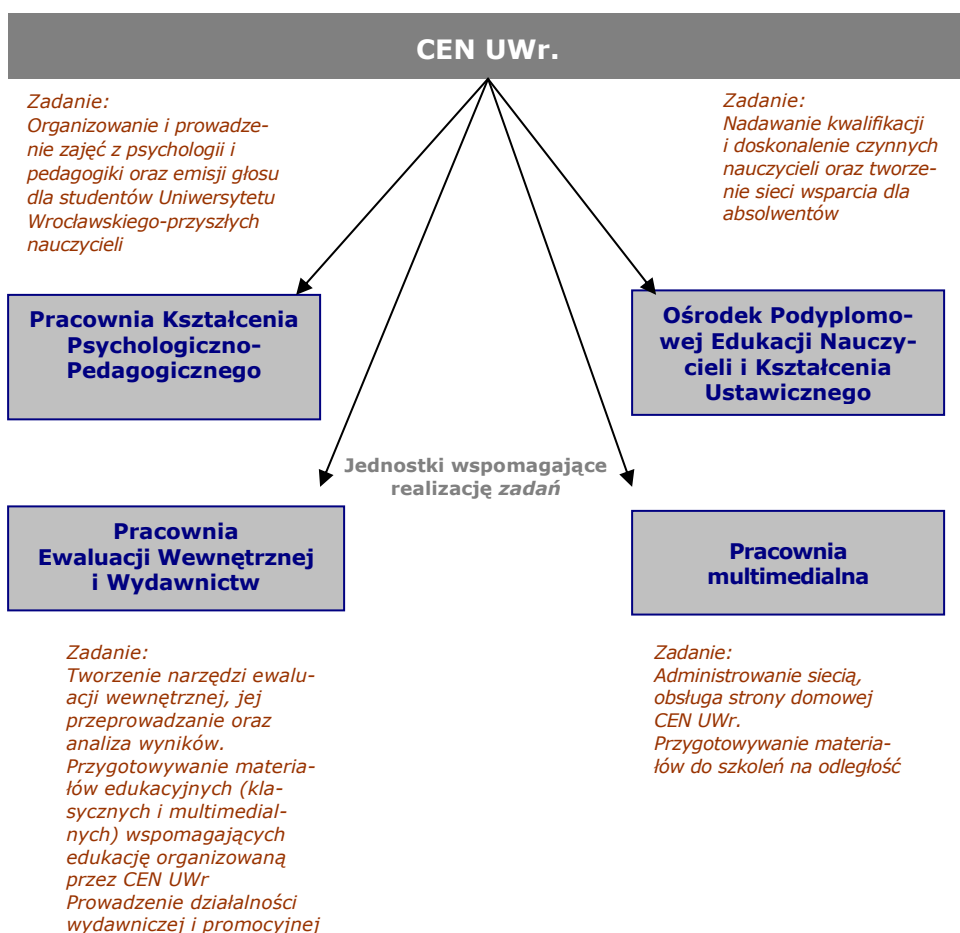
CEN UWr.

Zadanie:
Organizowanie i prowadzenie zajęć z psychologii i pedagogiki oraz emisji głosu dla studentów Uniwersytetu Wrocławskiego-przyszłych nauczycieli

Zadanie:
Nadawanie kwalifikacji i doskonalenie czynnych nauczycieli oraz tworzenie sieci wsparcia dla absolwentów

Pracownia Kształcenia Psychologiczno-Pedagogicznego

Ośrodek Podyplomowej Edukacji Nauczycieli i Kształcenia Ustawicznego

Jednostki wspomagające realizację zadań

Pracownia Ewaluacji Wewnętrznej i Wydawnictw

Pracownia multimedialna

Zadanie:
Tworzenie narzędzi ewaluacji wewnętrznej, jej przeprowadzanie oraz analiza wyników.
Przygotowywanie materiałów edukacyjnych (klasycznych i multimedialnych) wspomagających edukację organizowaną przez CEN UWr
Prowadzenie działalności wydawniczej i promocyjnej

Zadanie:
Administrowanie siecią, obsługa strony domowej CEN UWr.
Przygotowywanie materiałów do szkoleń na odległość